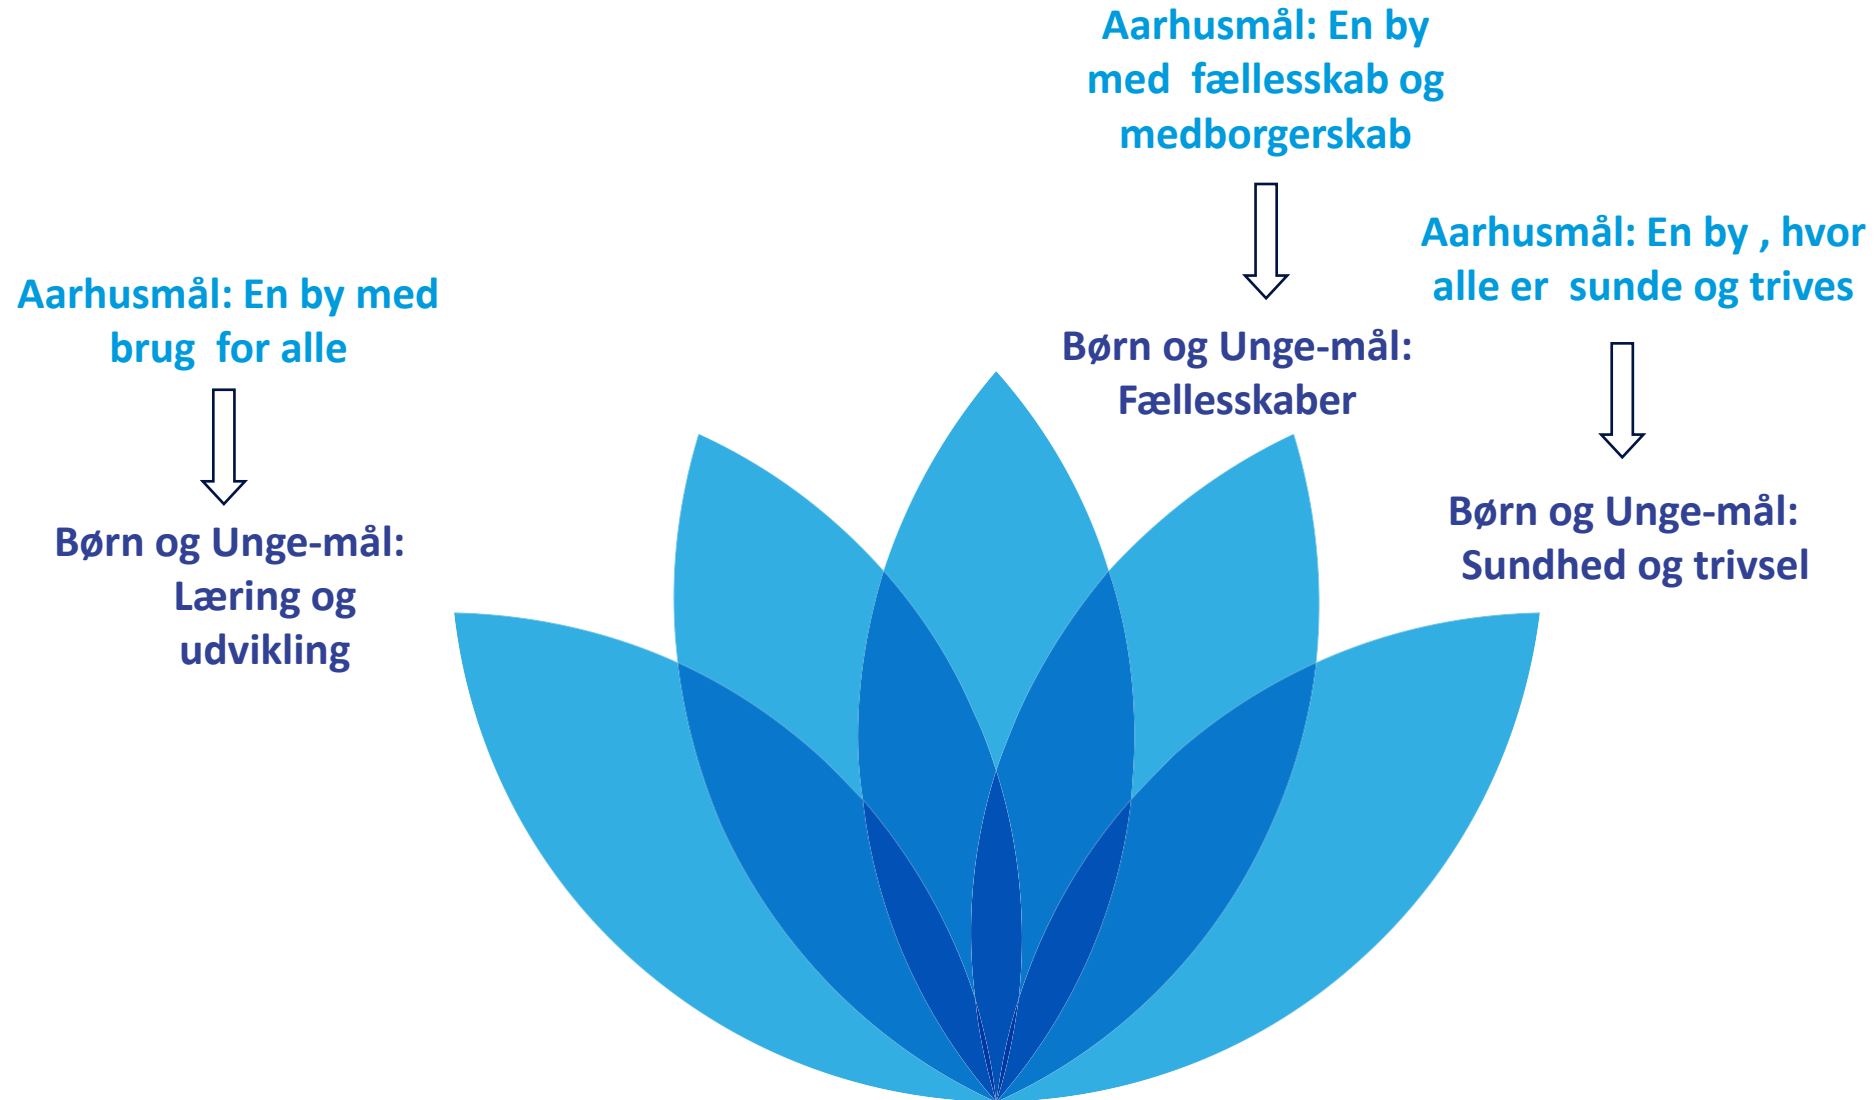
Aarhusmål: En by med fællesskab og medborgerskab

Børn og Unge-mål: Fællesskaber

Aarhusmål: En by , hvor alle er sunde og trives

Børn og Unge-mål: Sundhed og trivsel

Aarhusmål: En by med brug for alle

Børn og Unge-mål: Læring og udvikling